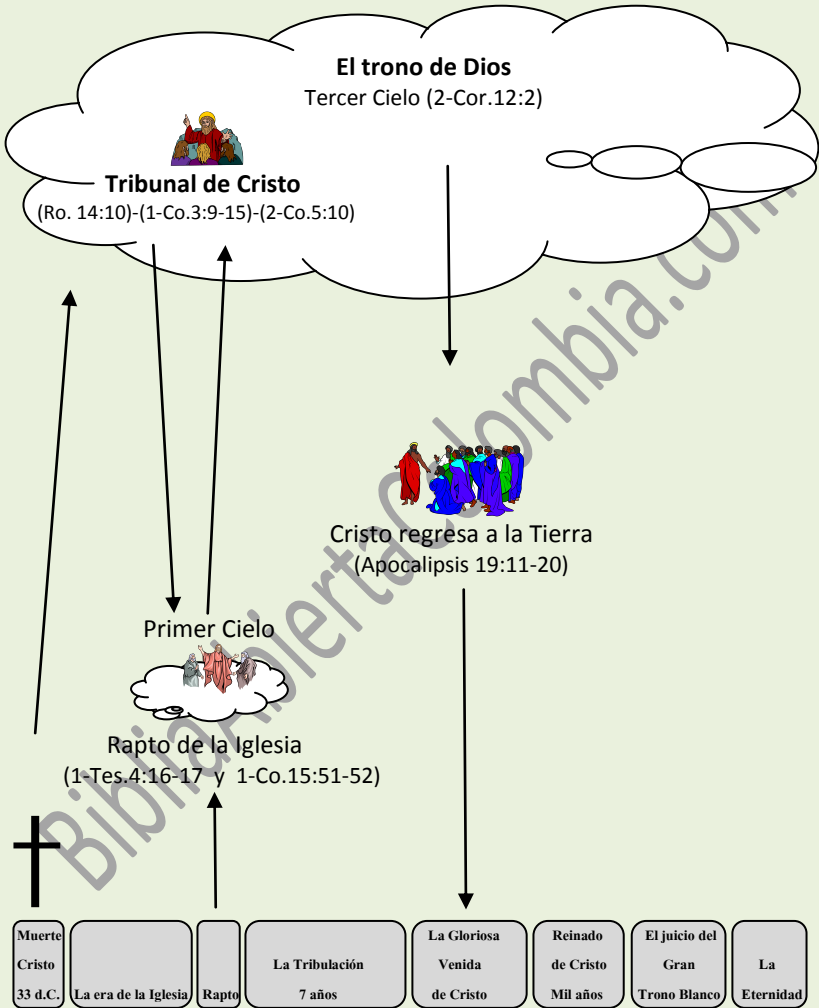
El trono de Dios
Tercer Cielo (2-Cor.12:2)

Tribunal de Cristo
(Ro. 14:10)-(1-Co.3:9-15)-(2-Co.5:10)

Cristo regresa a la Tierra
(Apocalipsis 19:11-20)

Primer Cielo

Rapto de la Iglesia
(1-Tes.4:16-17 y 1-Co.15:51-52)

BibliaAbiertaColombia.com

| Muerte Cristo 33 d.C. | La era de la Iglesia | Rapto | La Tribulación 7 años | La Gloriosa Venida de Cristo | Reinado de Cristo Mil años | El juicio del Gran Trono Blanco | La Eternidad |
|---|---|---|---|---|---|---|---|